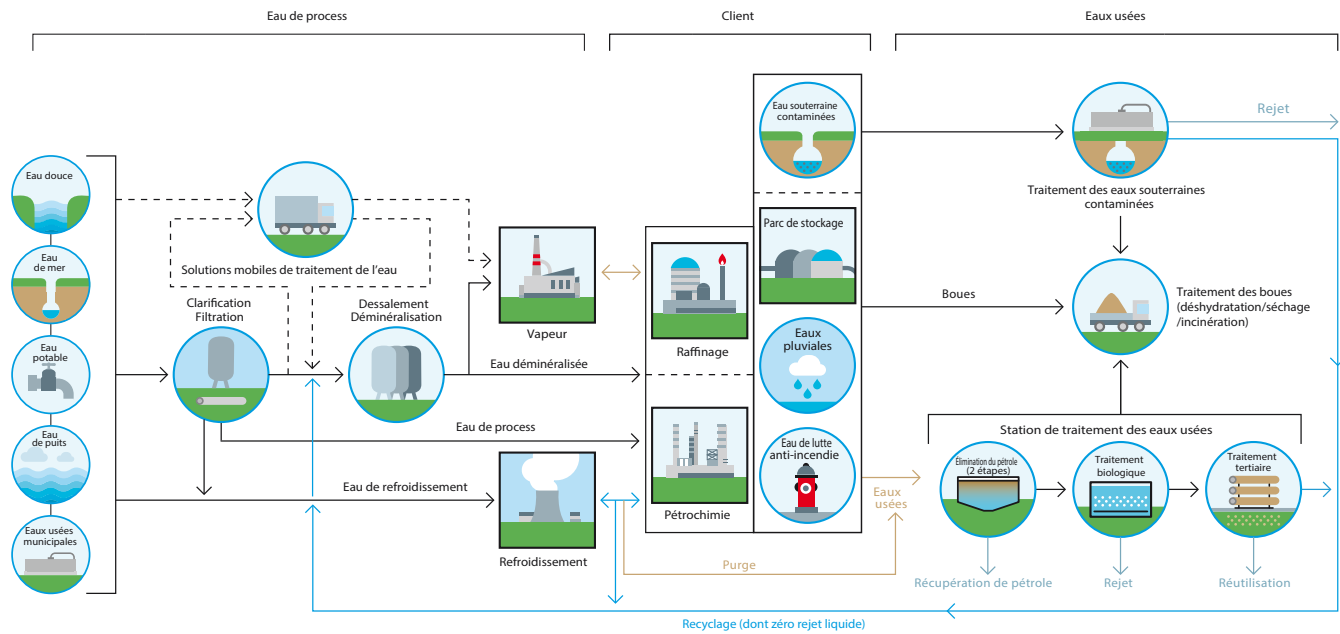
Eau de process

Client

Eaux usées

Eau douce

Eau de mer

Eau potable

Eau de puits

Eaux usées municipales

Solutions mobiles de traitement de l'eau

Clarification Filtration

Dessalement Déminéralisation

Vapeur

Eau déminéralisée

Eau de process

Eau de refroidissement

Refroidissement

Raffinage

Pétrochimie

Eau souterraine contaminées

Parc de stockage

Eaux pluviales

Eau de lutte anti-incendie

Traitement des eaux souterraines contaminées

Rejet

Boues

Traitement des boues (déshydratation/séchage /incinération)

Station de traitement des eaux usées

Eaux usées

Élimination du pétrole (2 étapes)

Traitement biologique

Traitement tertiaire

Purge

Récupération de pétrole

Rejet

Réutilisation

Recyclage (dont zéro rejet liquide)